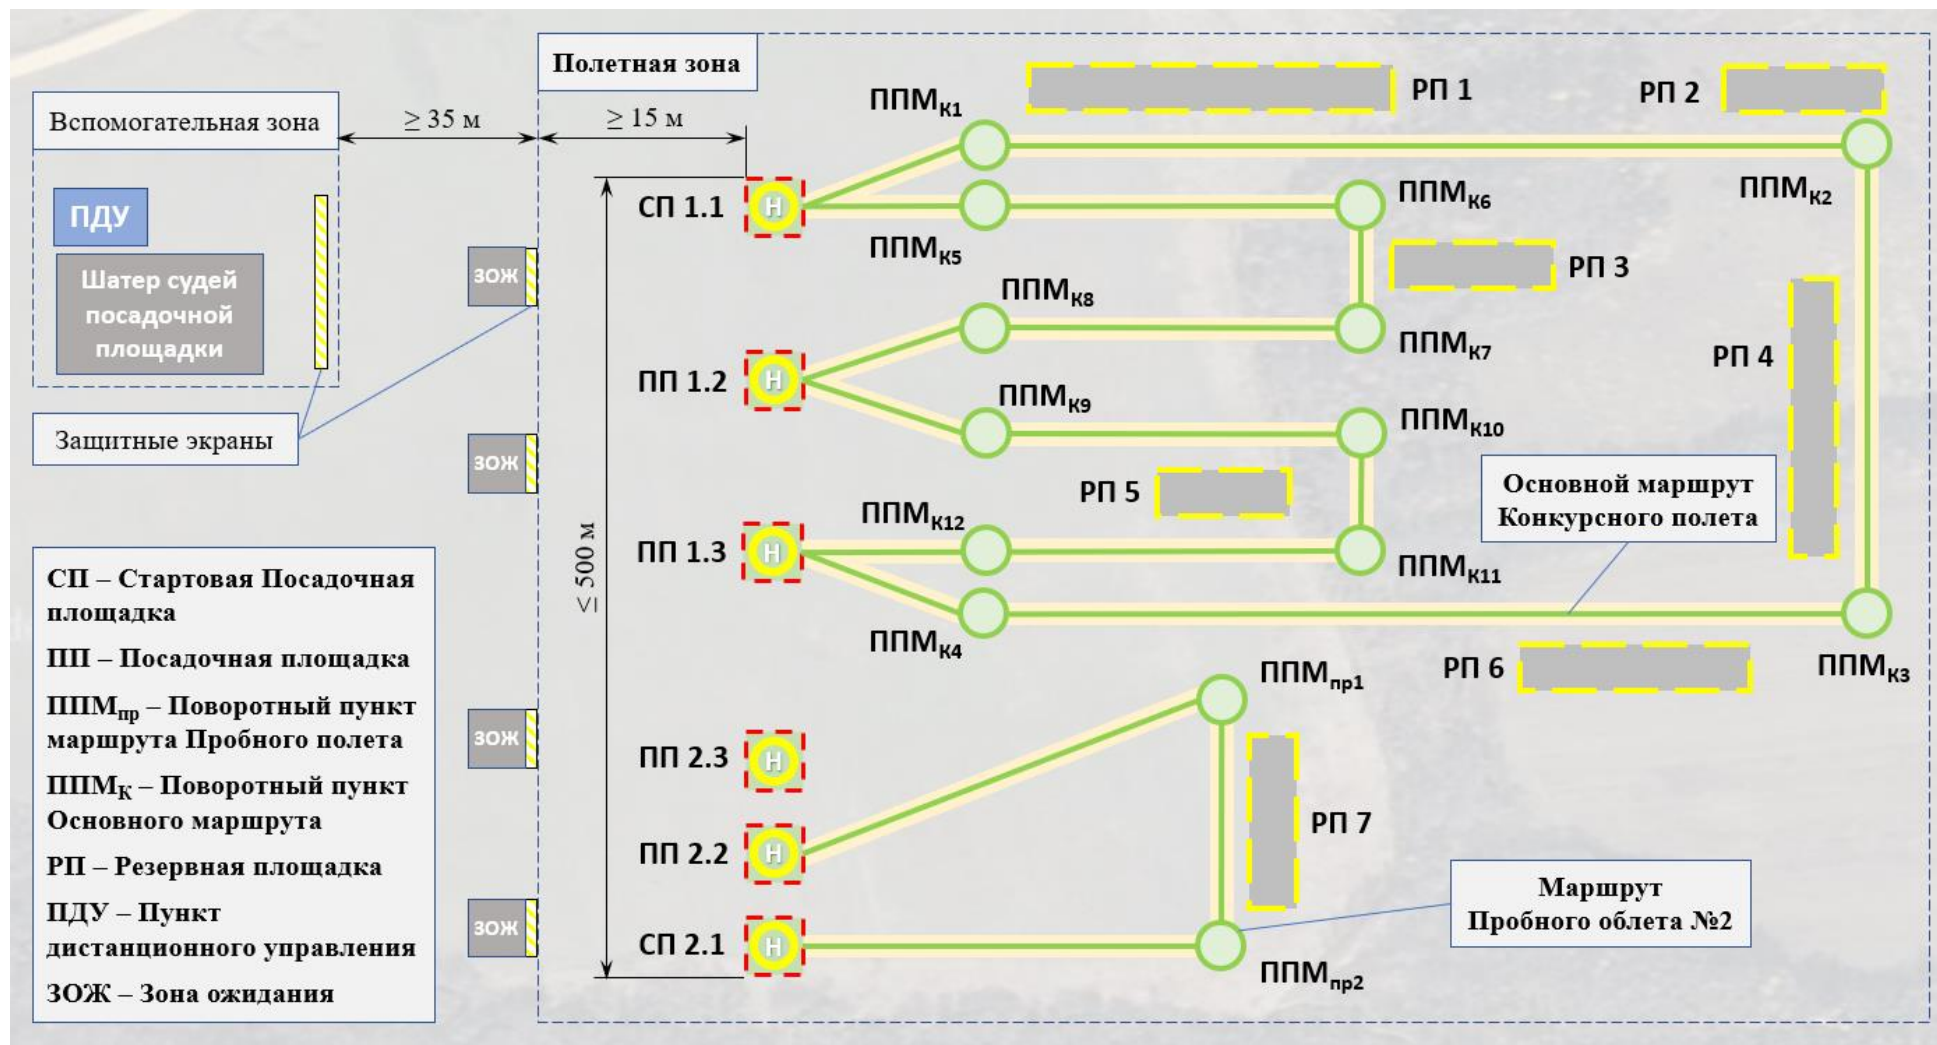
Полетная зона

Вспомогательная зона

$\geq 35$ м

$\geq 15$ м

ПДУ

Шатер судей посадочной площадки

ЗОЖ

Защитные экраны

ЗОЖ

СП – Стартовая Посадочная площадка

ПП – Посадочная площадка

ППМ$_{пр}$ – Поворотный пункт маршрута Пробного полета

ППМ$_{К}$ – Поворотный пункт Основного маршрута

РП – Резервная площадка

ПДУ – Пункт дистанционного управления

ЗОЖ – Зона ожидания

ЗОЖ

ЗОЖ

$\leq 500$ м

СП 1.1

Н

ПП 1.2

Н

ПП 1.3

Н

ПП 2.3

Н

ПП 2.2

Н

СП 2.1

Н

ППМ$_{К1}$

ППМ$_{К5}$

ППМ$_{К8}$

ППМ$_{К9}$

ППМ$_{К12}$

ППМ$_{К4}$

РП 1

РП 2

ППМ$_{К2}$

ППМ$_{К6}$

РП 3

ППМ$_{К7}$

РП 4

ППМ$_{К10}$

РП 5

Основной маршрут Конкурсного полета

ППМ$_{К11}$

ППМ$_{пр1}$

РП 6

ППМ$_{К3}$

РП 7

Маршрут Пробного облета №2

ППМ$_{пр2}$